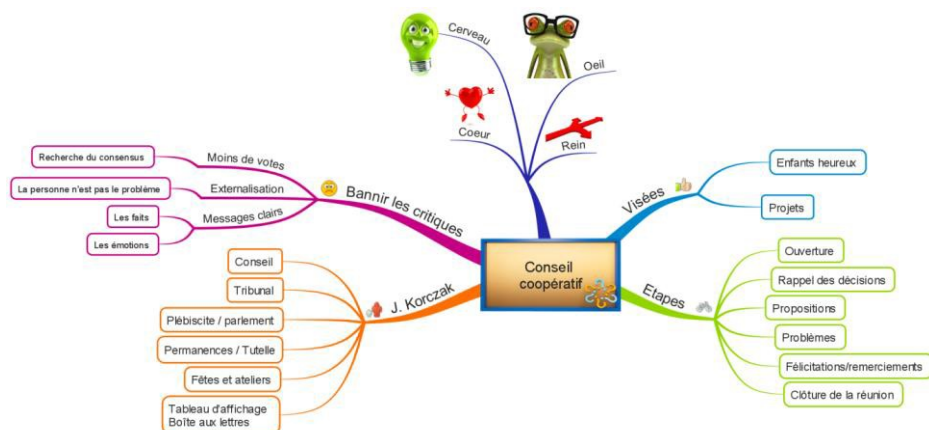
Cerveau

Oeil

Coeur

Rein

Conseil coopératif

Bannir les critiques

Moins de votes

Recherche du consensus

Externalisation

La personne n'est pas le problème

Messages clairs

Les faits

Les émotions

Visées

Enfants heureux

Projets

Etapes

Ouverture

Rappel des décisions

Propositions

Problèmes

Félicitations/remerciements

Clôture de la réunion

J. Korczak

Conseil

Tribunal

Plébiscite / parlement

Permanences / Tutelle

Fêtes et ateliers

Tableau d'affichage
Boîte aux lettres